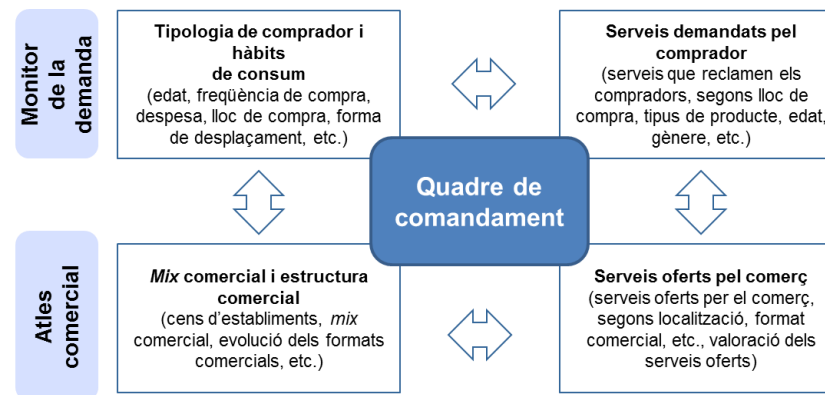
Monitor de la demanda

Tipologia de comprador i hàbits de consum
(edat, freqüència de compra, despesa, lloc de compra, forma de desplaçament, etc.)

Serveis demandats pel comprador
(serveis que reclamen els compradors, segons lloc de compra, tipus de producte, edat, gènere, etc.)

Quadre de comandament

Atles comercial

*Mix* comercial i estructura comercial
(cens d'establiments, *mix* comercial, evolució dels formats comercials, etc.)

Serveis oferts pel comerç
(serveis oferts per el comerç, segons localització, format comercial, etc., valoració dels serveis oferts)